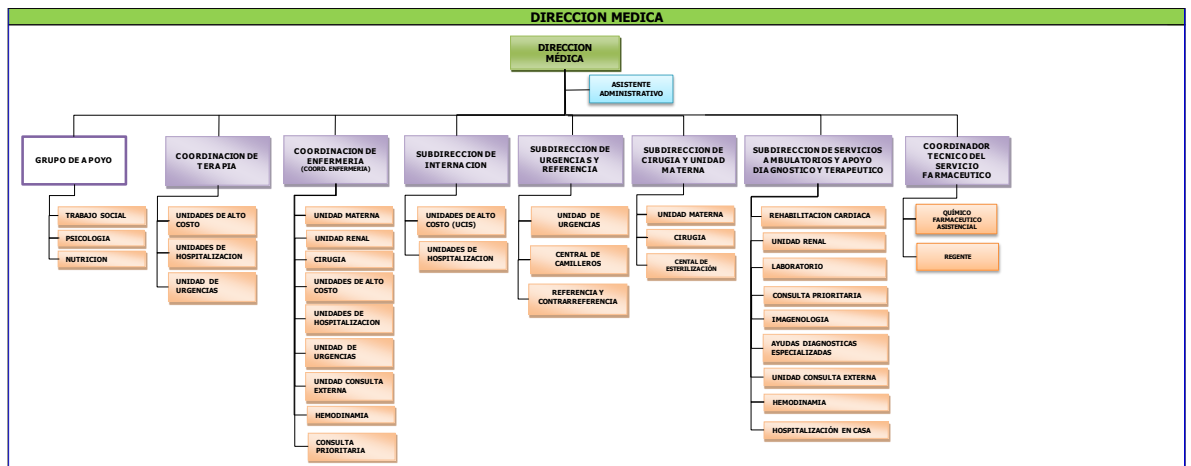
DIRECCION MEDICA

DIRECCION MÉDICA

ASISTENTE ADMINISTRATIVO

GRUPO DE APOYO

TRABAJO SOCIAL

PSICOLOGIA

NUTRICION

COORDINACION DE TERAPIA

UNIDADES DE ALTO COSTO

UNIDADES DE HOSPITALIZACION

UNIDAD DE URGENCIAS

COORDINACION DE ENFERMERIA (COORD. ENFERMERIA)

UNIDAD MATERNA

UNIDAD RENAL

CIRUGIA

UNIDADES DE ALTO COSTO

UNIDADES DE HOSPITALIZACION

UNIDAD DE URGENCIAS

UNIDAD CONSULTA EXTERNA

HEMODINAMIA

CONSULTA PRIORITARIA

SUBDIRECCION DE INTERNACION

UNIDADES DE ALTO COSTO (UCIS)

UNIDADES DE HOSPITALIZACION

SUBDIRECCION DE URGENCIAS Y REFERENCIA

UNIDAD DE URGENCIAS

CENTRAL DE CAMILLEROS

REFERENCIA Y CONTRARREFERENCIA

SUBDIRECCION DE CIRUGIA Y UNIDAD MATERNA

UNIDAD MATERNA

CIRUGIA

CENTAL DE ESTERILIZACIÓN

SUBDIRECCION DE SERVICIOS AMBULATORIOS Y APOYO DIAGNOSTICO Y TERAPEUTICO

REHABILITACION CARDIACA

UNIDAD RENAL

LABORATORIO

CONSULTA PRIORITARIA

IMAGENOLOGIA

AYUDAS DIAGNOSTICAS ESPECIALIZADAS

UNIDAD CONSULTA EXTERNA

HEMODINAMIA

HOSPITALIZACIÓN EN CASA

COORDINADOR TECNICO DEL SERVICIO FARMACEUTICO

QUÍMICO FARMACEUTICO ASISTENCIAL

REGENTE